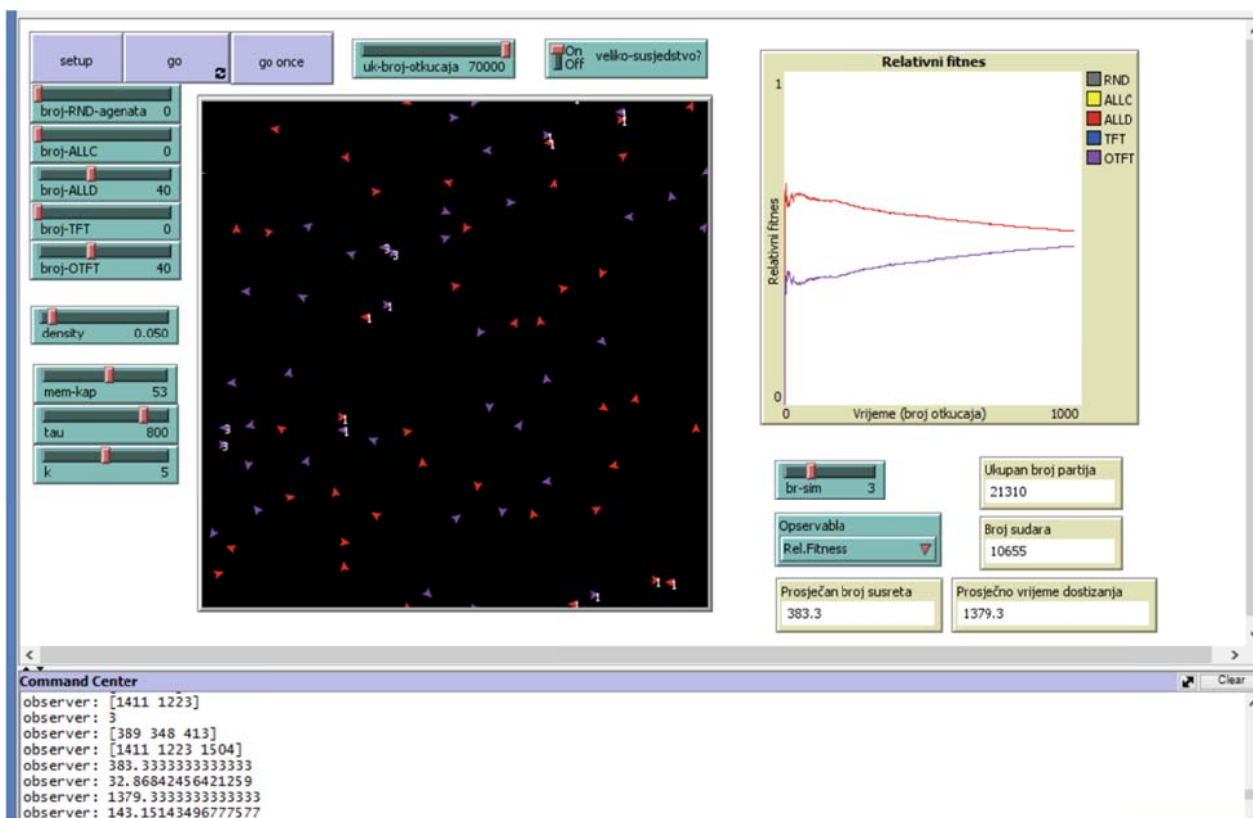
setup
go
go once
uk-broj-otkucaja 70000
On
Off
veliko-susjedstvo?
broj-RND-agenata 0
broj-ALLC 0
broj-ALLD 40
broj-TFT 0
broj-OTFT 40
density 0.050
mem-kap 53
tau 800
k 5

Relativni fitnes
1
0
Relativni fitnes
0
Vrijeme (broj otkucaja)
1000
RND
ALLC
ALLD
TFT
OTFT

br-sim 3
Ukupan broj partija
21310
Opservabla
Rel.Fitness
Broj sudara
10655
Prosječan broj susreta
383.3
Prosječno vrijeme dostizanja
1379.3

Command Center
Clear
observer: [1411 1223]
observer: 3
observer: [389 348 413]
observer: [1411 1223 1504]
observer: 383.3333333333333
observer: 32.86842456421259
observer: 1379.3333333333333
observer: 143.15143496777577